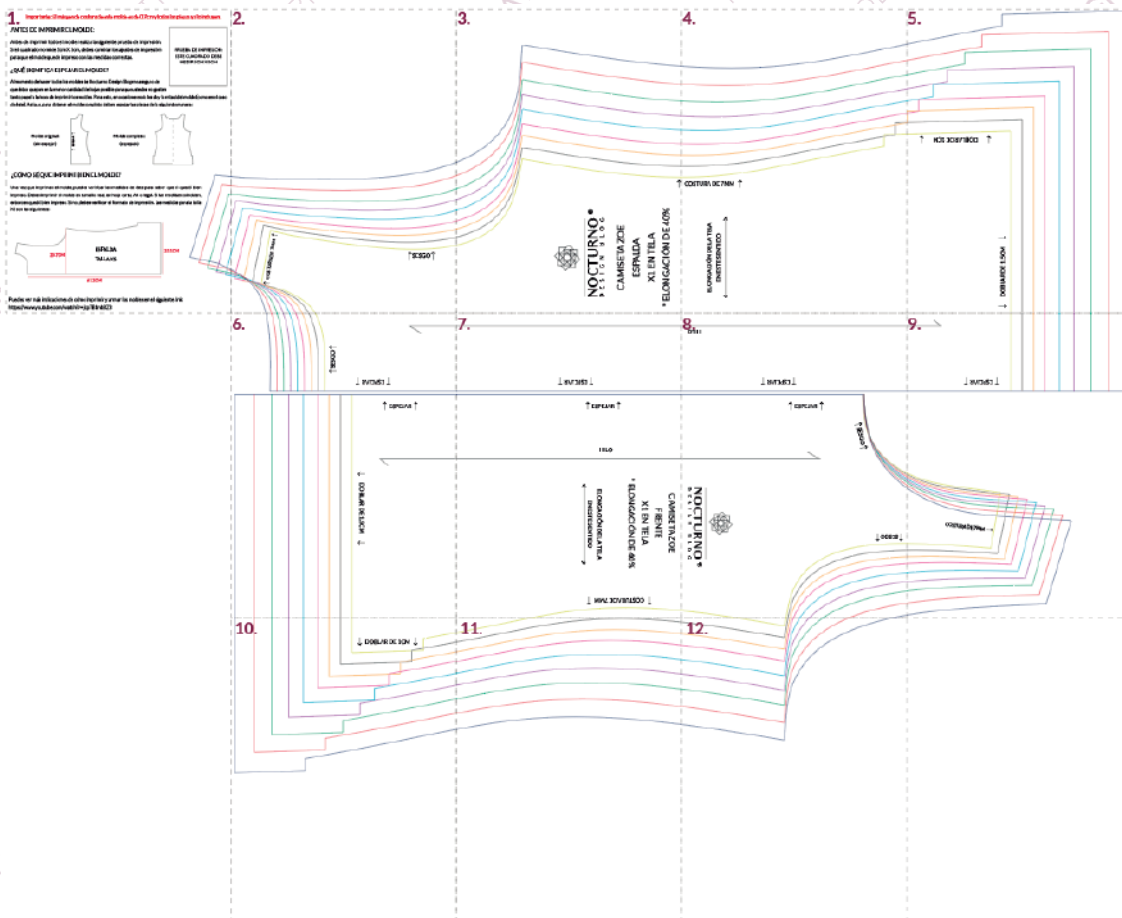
1.

2.

3.

4.

5.

¿ANTES DE IMPRIMIR EL MOLDE?

¿QUÉ SIGNIFICA ESPEJAR EL MOLDE?

¿CÓMO SÉ QUE IMPRIMÍ BIEN EL MOLDE?

PRUEBA DE IMPRESIÓN

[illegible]

NOCTURNO®
DESIGN BLOG

CAMISETA ZOE
ESPALDA
X1 EN TELA
*ELONGACIÓN DE 40%

ELONGACIÓN DE LA TELA
ENSENTIDO

↑ COSTURA DE 7MM

DOBLADILLO

SESGO

6.

7.

8.

9.

SESGO

ESPEJAR

ESPEJAR

ESPEJAR

TELA

DOBLAR DE 3CM

NOCTURNO®
DESIGN BLOG

CAMISETA ZOE
FRENTE
X1 EN TELA
*ELONGACIÓN DE 40%

ELONGACIÓN DE LA TELA
ENSENTIDO

COSTURA DE 7MM

SESGO

SESGO

10.

↓ DOBLAR DE 3CM ↓

11.

12.